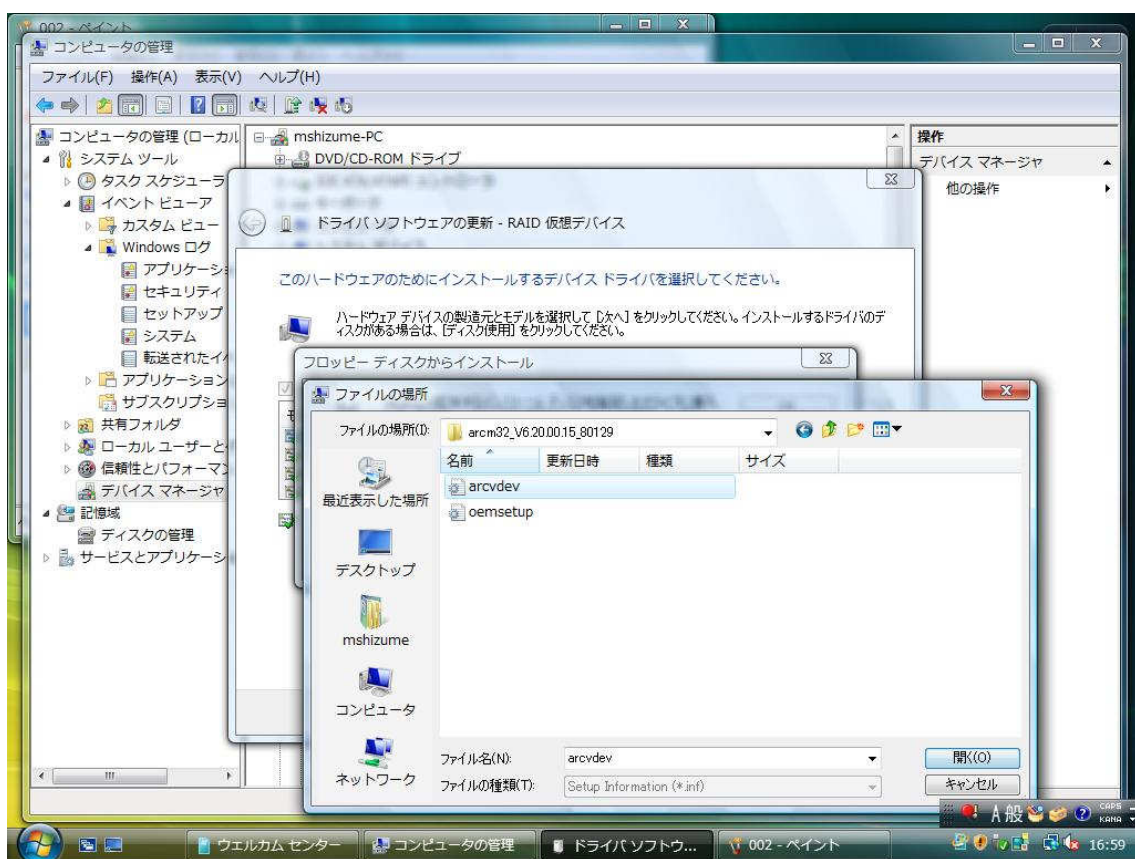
002 - ペイント
コンピュータの管理
ファイル(F) 操作(A) 表示(V) ヘルプ(H)

コンピュータの管理 (ローカル
システム ツール
タスク スケジューラ
イベント ビューア
カスタム ビュー
Windows ログ
アプリケーショ
セキュリティ
セットアップ
システム
転送されたイ
アプリケーション
サブスクリプショ
共有フォルダ
ローカル ユーザーと
信頼性とパフォーマン
デバイス マネージャ
記憶域
ディスクの管理
サービスとアプリケーシ

mshizume-PC
DVD/CD-ROM ドライブ

操作
デバイス マネージャ
他の操作

ドライバ ソフトウェアの更新 - RAID 仮想デバイス
このハードウェアのためにインストールするデバイス ドライバを選択してください。
ハードウェア デバイスの製造元とモデルを選択して [次へ] をクリックしてください。インストールするドライバのディスクがある場合は、[ディスク使用] をクリックしてください。

フロッピー ディスクからインストール

ファイルの場所
ファイルの場所(I): arcm32_V6.20.00.15_80129
名前 更新日時 種類 サイズ
arcvdev
oemsetup
最近表示した場所
デスクトップ
mshizume
コンピュータ
ネットワーク
ファイル名(N): arcvdev
ファイルの種類(T): Setup Information (*.inf)
開く(O)
キャンセル

A 般
CAPS KANA
ウェルカム センター
コンピュータの管理
ドライバ ソフトウ...
002 - ペイント
16:59